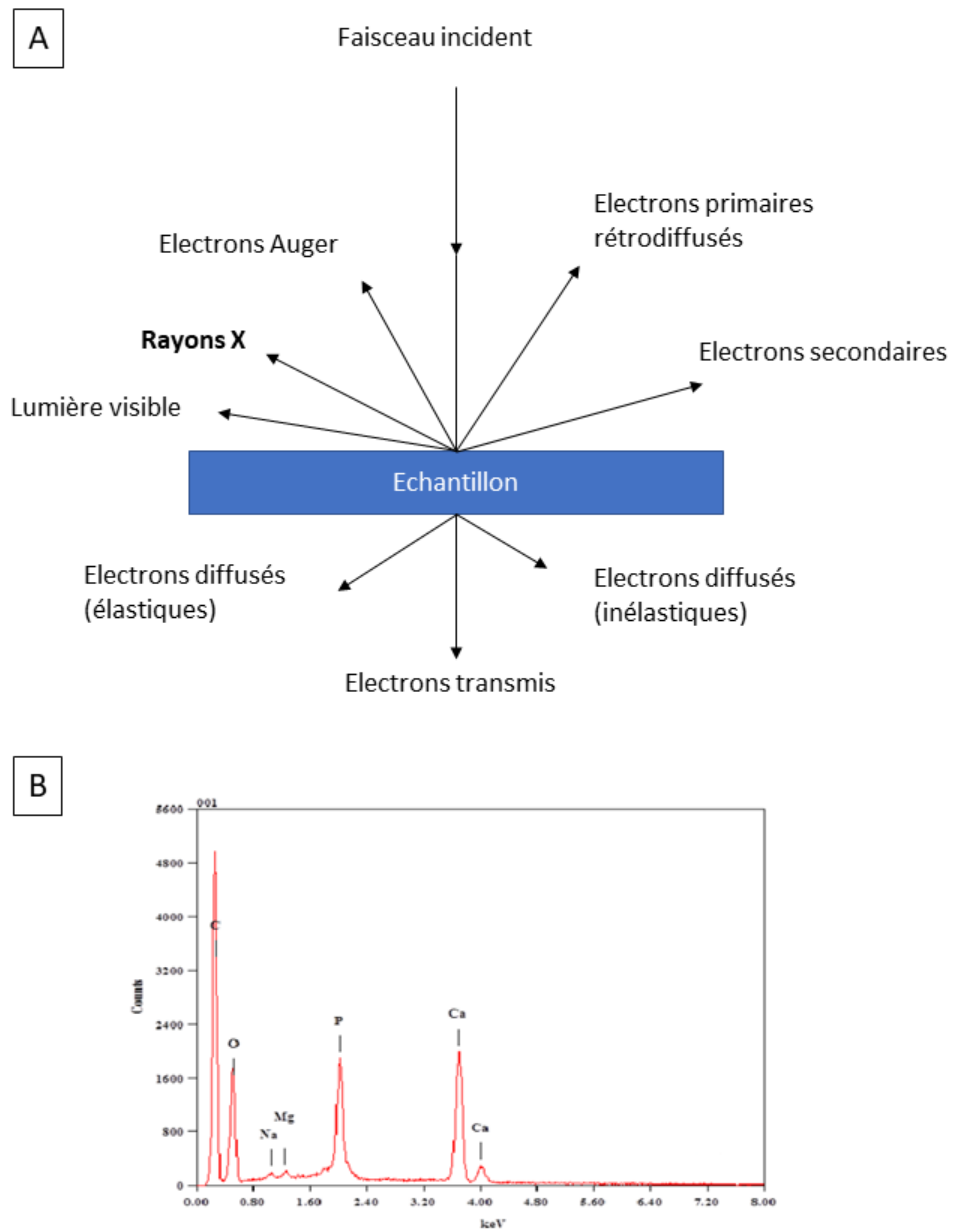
A

Faisceau incident

Electrons primaires rétrodiffusés

Electrons Auger

Rayons X

Electrons secondaires

Lumière visible

Echantillon

Electrons diffusés (élastiques)

Electrons diffusés (inélastiques)

Electrons transmis

B

001

5600

4800

4000

3200

2400

1600

800

0

Counts

C

O

Na

Mg

P

Ca

Ca

0.00 0.80 1.60 2.40 3.20 4.00 4.80 5.60 6.40 7.20 8.00

keV